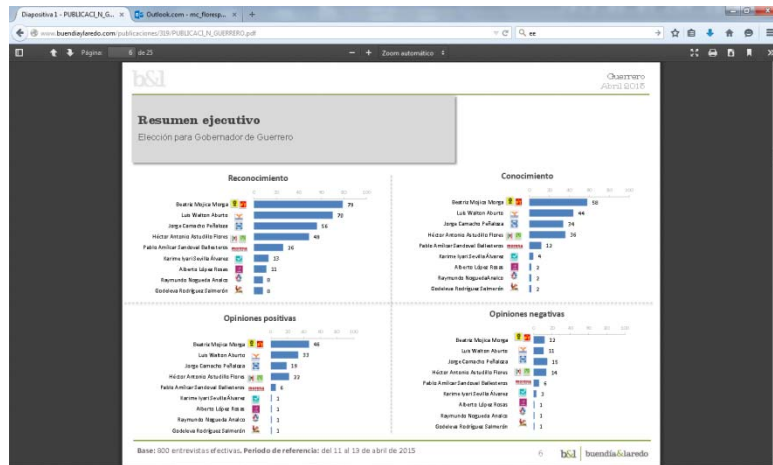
Diapositiva 1 - PUBLICACI_N_G... × Outlook.com - mc_floresp... × +

www.buendiaylaredo.com/publicaciones/319/PUBLICACI_N_GUERRERO.pdf

Q ee

Página: 6 de 25

Zoom automático

b&l

Guerrero
Abril 2015

Resumen ejecutivo

Elección para Gobernador de Guerrero

Reconocimiento

| Candidato | % |
|---|---|
| Beatriz Mojica Morga | 79 |
| Luis Walton Aburto | 70 |
| Jorge Camacho Peñaloza | 56 |
| Héctor Antonio Astudillo Flores | 49 |
| Pablo Amílcar Sandoval Ballesteros | 26 |
| Karime Iyari Sevilla Álvarez | 13 |
| Alberto López Rosas | 11 |
| Raymundo Nogueda Analco | 8 |
| Godeleva Rodríguez Salmerón | 6 |

Conocimiento

| Candidato | % |
|---|---|
| Beatriz Mojica Morga | 58 |
| Luis Walton Aburto | 44 |
| Jorge Camacho Peñaloza | 34 |
| Héctor Antonio Astudillo Flores | 36 |
| Pablo Amílcar Sandoval Ballesteros | 12 |
| Karime Iyari Sevilla Álvarez | 4 |
| Alberto López Rosas | 2 |
| Raymundo Nogueda Analco | 2 |
| Godeleva Rodríguez Salmerón | 2 |

Opiniones positivas

| Candidato | % |
|---|---|
| Beatriz Mojica Morga | 46 |
| Luis Walton Aburto | 33 |
| Jorge Camacho Peñaloza | 19 |
| Héctor Antonio Astudillo Flores | 22 |
| Pablo Amílcar Sandoval Ballesteros | 6 |
| Karime Iyari Sevilla Álvarez | 1 |
| Alberto López Rosas | 1 |
| Raymundo Nogueda Analco | 1 |
| Godeleva Rodríguez Salmerón | 1 |

Opiniones negativas

| Candidato | % |
|---|---|
| Beatriz Mojica Morga | 12 |
| Luis Walton Aburto | 11 |
| Jorge Camacho Peñaloza | 15 |
| Héctor Antonio Astudillo Flores | 14 |
| Pablo Amílcar Sandoval Ballesteros | 6 |
| Karime Iyari Sevilla Álvarez | 3 |
| Alberto López Rosas | 1 |
| Raymundo Nogueda Analco | 1 |
| Godeleva Rodríguez Salmerón | 1 |

Base: 800 entrevistas efectivas. Periodo de referencia: del 11 al 13 de abril de 2015

6 b&l buendía&laredo